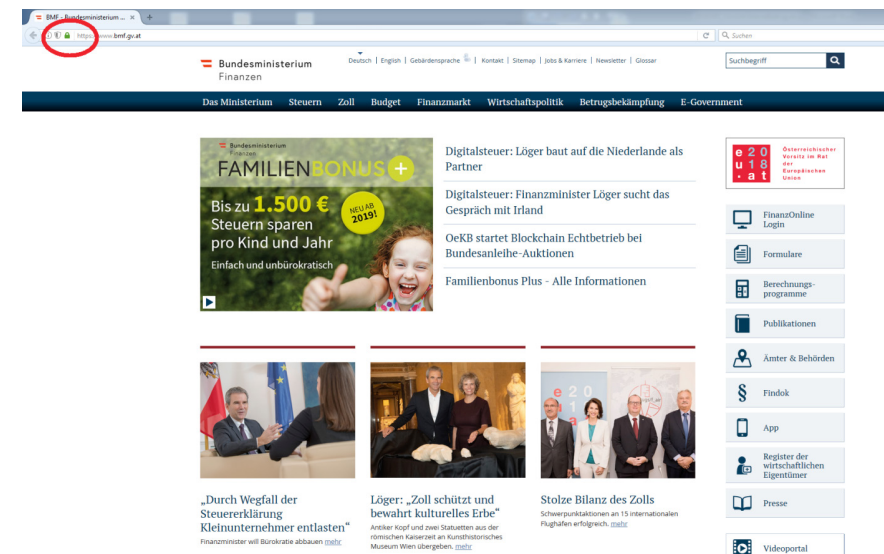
BMF - Bundesministerium ... ×
+
https://www.bmf.gv.at
Suchen

Bundesministerium
Finanzen

Deutsch | English | Gebärdensprache | Kontakt | Sitemap | Jobs & Karriere | Newsletter | Glossar

Suchbegriff

Das Ministerium Steuern Zoll Budget Finanzmarkt Wirtschaftspolitik Betrugsbekämpfung E-Government

Bundesministerium Finanzen
FAMILIENBONUS +
Bis zu 1.500 € Steuern sparen pro Kind und Jahr
NEU AB 2019!
Einfach und unbürokratisch

Digitalsteuer: Löger baut auf die Niederlande als Partner

Digitalsteuer: Finanzminister Löger sucht das Gespräch mit Irland

OeKB startet Blockchain Echtbetrieb bei Bundesanleihe-Auktionen

Familienbonus Plus - Alle Informationen

e20 u18 .at
Österreichischer Vorsitz im Rat der Europäischen Union

FinanzOnline Login

Formulare

Berechnungsprogramme

Publikationen

Ämter & Behörden

Findok

App

Register der wirtschaftlichen Eigentümer

Presse

Videoportal

„Durch Wegfall der Steuererklärung Kleinunternehmer entlasten"
Finanzminister will Bürokratie abbauen mehr

Löger: „Zoll schützt und bewahrt kulturelles Erbe"
Antiker Kopf und zwei Statuetten aus der römischen Kaiserzeit an Kunsthistorisches Museum Wien übergeben. mehr

Stolze Bilanz des Zolls
Schwerpunktaktionen an 15 internationalen Flughäfen erfolgreich. mehr